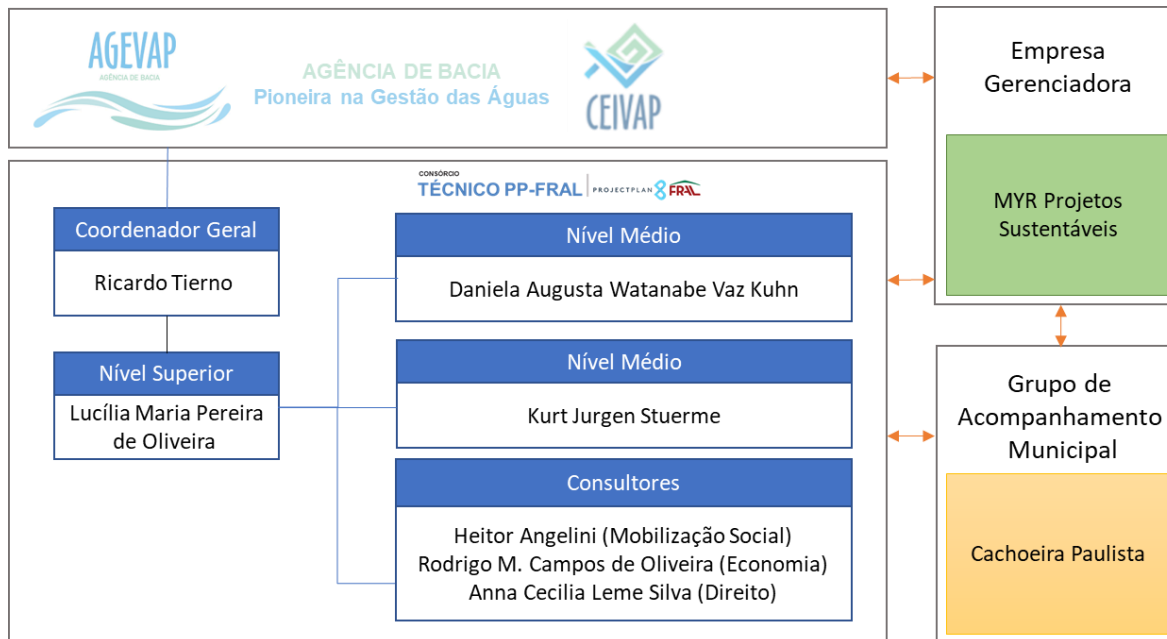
AGEVAP
AGÊNCIA DE BACIA

AGÊNCIA DE BACIA
Pioneira na Gestão das Águas

CEIVAP

Empresa Gerenciadora

MYR Projetos Sustentáveis

CONSÓRCIO
TÉCNICO PP-FRAL | PROJECTPLAN FRAL

Coordenador Geral

Ricardo Tierno

Nível Superior

Lucília Maria Pereira de Oliveira

Nível Médio

Daniela Augusta Watanabe Vaz Kuhn

Nível Médio

Kurt Jurgen Stuerme

Consultores

Heitor Angelini (Mobilização Social)
Rodrigo M. Campos de Oliveira (Economia)
Anna Cecilia Leme Silva (Direito)

Grupo de Acompanhamento Municipal

Cachoeira Paulista